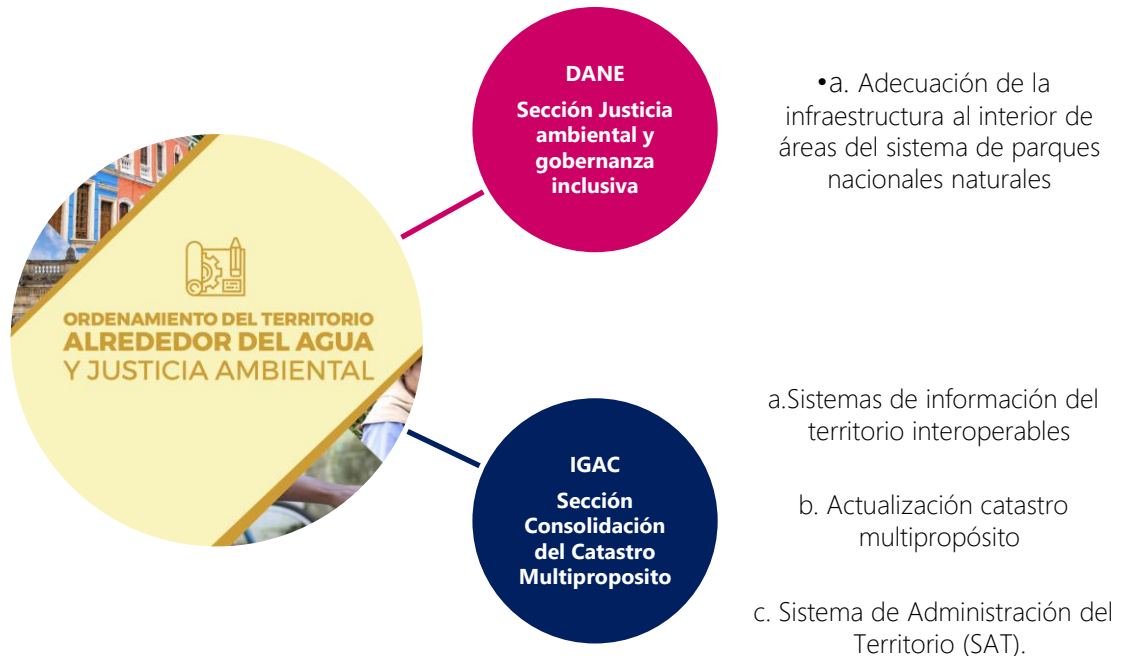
ORDENAMIENTO DEL TERRITORIO
ALREDEDOR DEL AGUA
Y JUSTICIA AMBIENTAL

DANE

Sección Justicia ambiental y gobernanza inclusiva

•a. Adecuación de la infraestructura al interior de áreas del sistema de parques nacionales naturales

IGAC

Sección Consolidación del Catastro Multiproposito

a.Sistemas de información del territorio interoperables

b. Actualización catastro multipropósito

c. Sistema de Administración del Territorio (SAT).